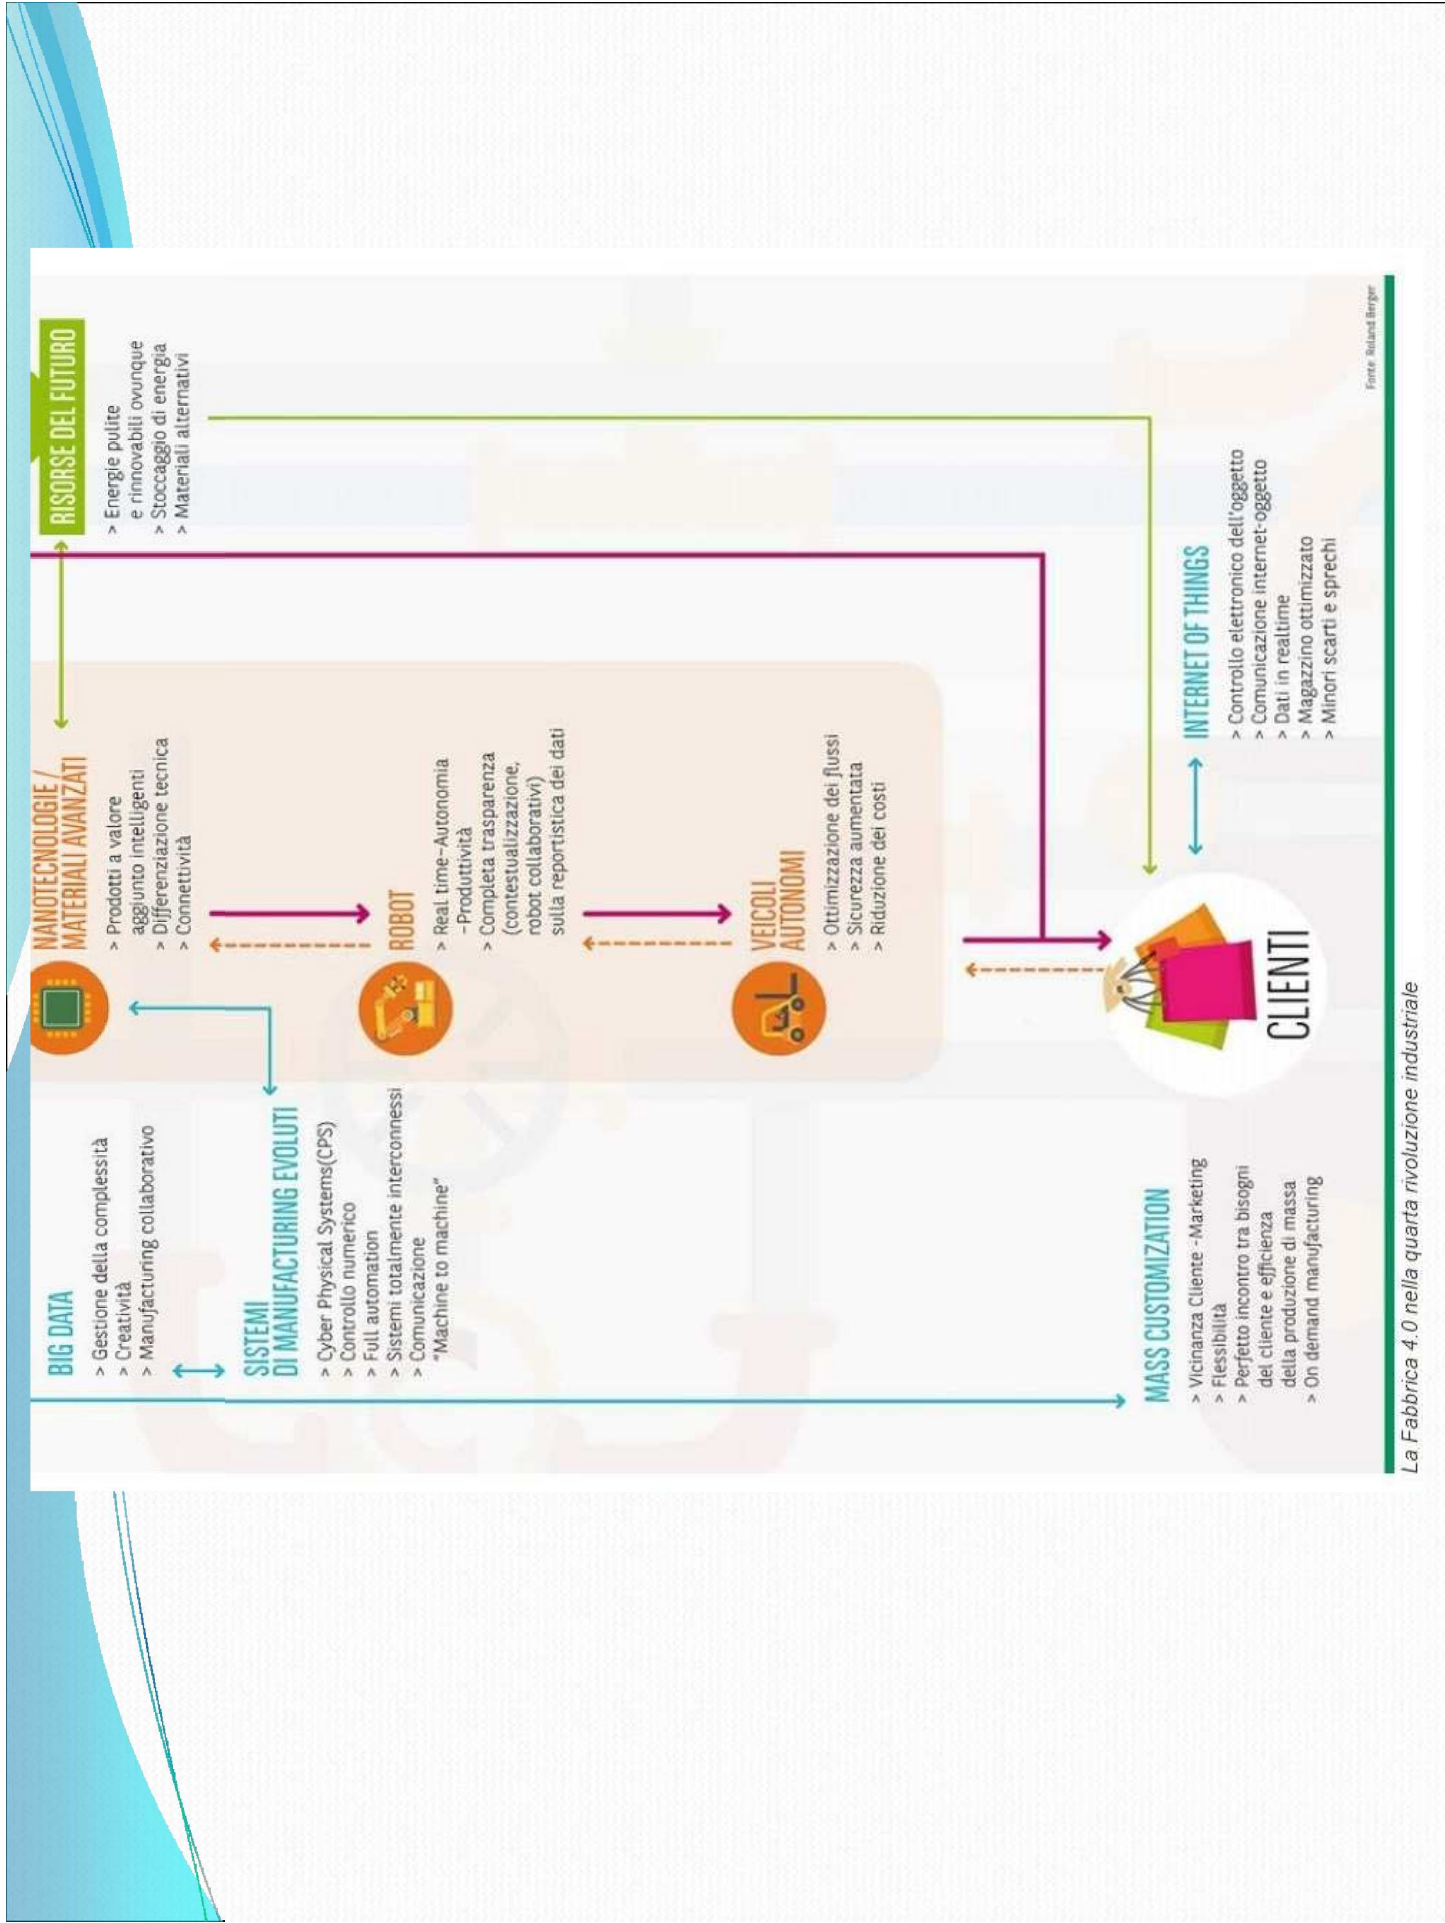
BIG DATA
> Gestione della complessità
> Creatività
> Manufacturing collaborativo

SISTEMI DI MANUFACTURING EVOLUTI
> Cyber Physical Systems(CPS)
> Controllo numerico
> Full automation
> Sistemi totalmente interconnessi
> Comunicazione "Machine to machine"

NANOTECNOLOGIE / MATERIALI AVANZATI
> Prodotti a valore aggiunto intelligenti
> Differenziazione tecnica
> Connettività

ROBOT
> Real time-Autonomia -Produttività
> Completa trasparenza (contestualizzazione, robot collaborativi) sulla reportistica dei dati

VEICOLI AUTONOMI
> Ottimizzazione dei flussi
> Sicurezza aumentata
> Riduzione dei costi

RISORSE DEL FUTURO
> Energie pulite e rinnovabili ovunque
> Stoccaggio di energia
> Materiali alternativi

MASS CUSTOMIZATION
> Vicinanza Cliente -Marketing
> Flessibilità
> Perfetto incontro tra bisogni del cliente e efficienza della produzione di massa
> On demand manufacturing

CLIENTI

INTERNET OF THINGS
> Controllo elettronico dell'oggetto
> Comunicazione internet-oggetto
> Dati in realtime
> Magazzino ottimizzato
> Minori scarti e sprechi

Fonte: Roland Berger

La Fabbrica 4.0 nella quarta rivoluzione industriale